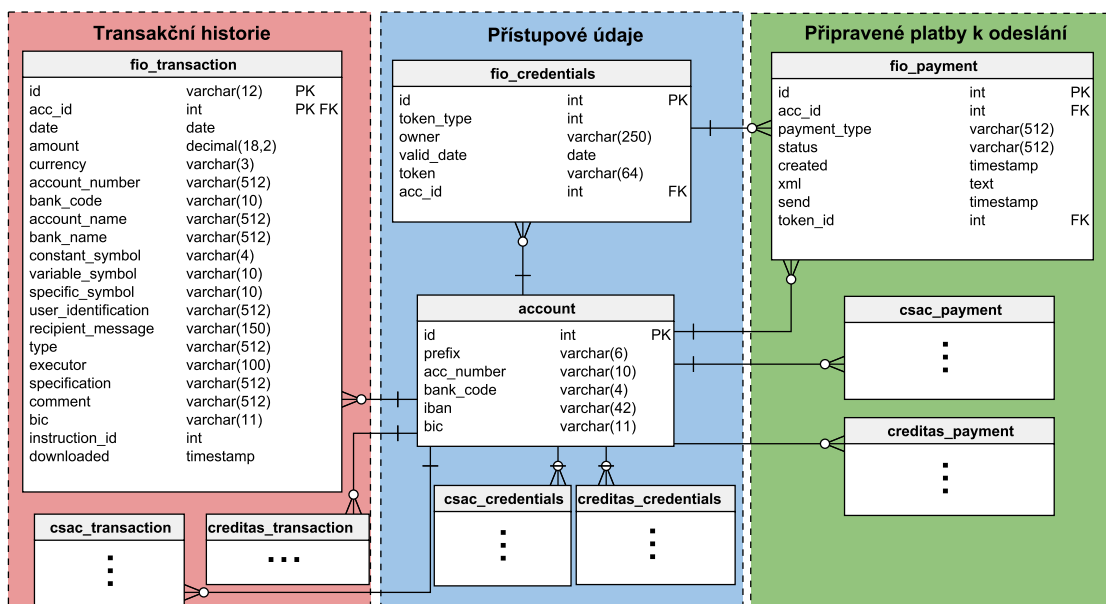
Transakční historie

| fio_transaction | | |
|---|---|---|
| id | varchar(12) | PK |
| acc_id | int | PK FK |
| date | date | |
| amount | decimal(18,2) | |
| currency | varchar(3) | |
| account_number | varchar(512) | |
| bank_code | varchar(10) | |
| account_name | varchar(512) | |
| bank_name | varchar(512) | |
| constant_symbol | varchar(4) | |
| variable_symbol | varchar(10) | |
| specific_symbol | varchar(10) | |
| user_identification | varchar(512) | |
| recipient_message | varchar(150) | |
| type | varchar(512) | |
| executor | varchar(100) | |
| specification | varchar(512) | |
| comment | varchar(512) | |
| bic | varchar(11) | |
| instruction_id | int | |
| downloaded | timestamp | |

csac_transaction
⋮

creditas_transaction
...

Přístupové údaje

| fio_credentials | | |
|---|---|---|
| id | int | PK |
| token_type | int | |
| owner | varchar(250) | |
| valid_date | date | |
| token | varchar(64) | |
| acc_id | int | FK |

| account | | |
|---|---|---|
| id | int | PK |
| prefix | varchar(6) | |
| acc_number | varchar(10) | |
| bank_code | varchar(4) | |
| iban | varchar(42) | |
| bic | varchar(11) | |

csac_credentials
⋮

creditas_credentials
⋮

Připravené platby k odeslání

| fio_payment | | |
|---|---|---|
| id | int | PK |
| acc_id | int | FK |
| payment_type | varchar(512) | |
| status | varchar(512) | |
| created | timestamp | |
| xml | text | |
| send | timestamp | |
| token_id | int | FK |

csac_payment
⋮

creditas_payment
⋮